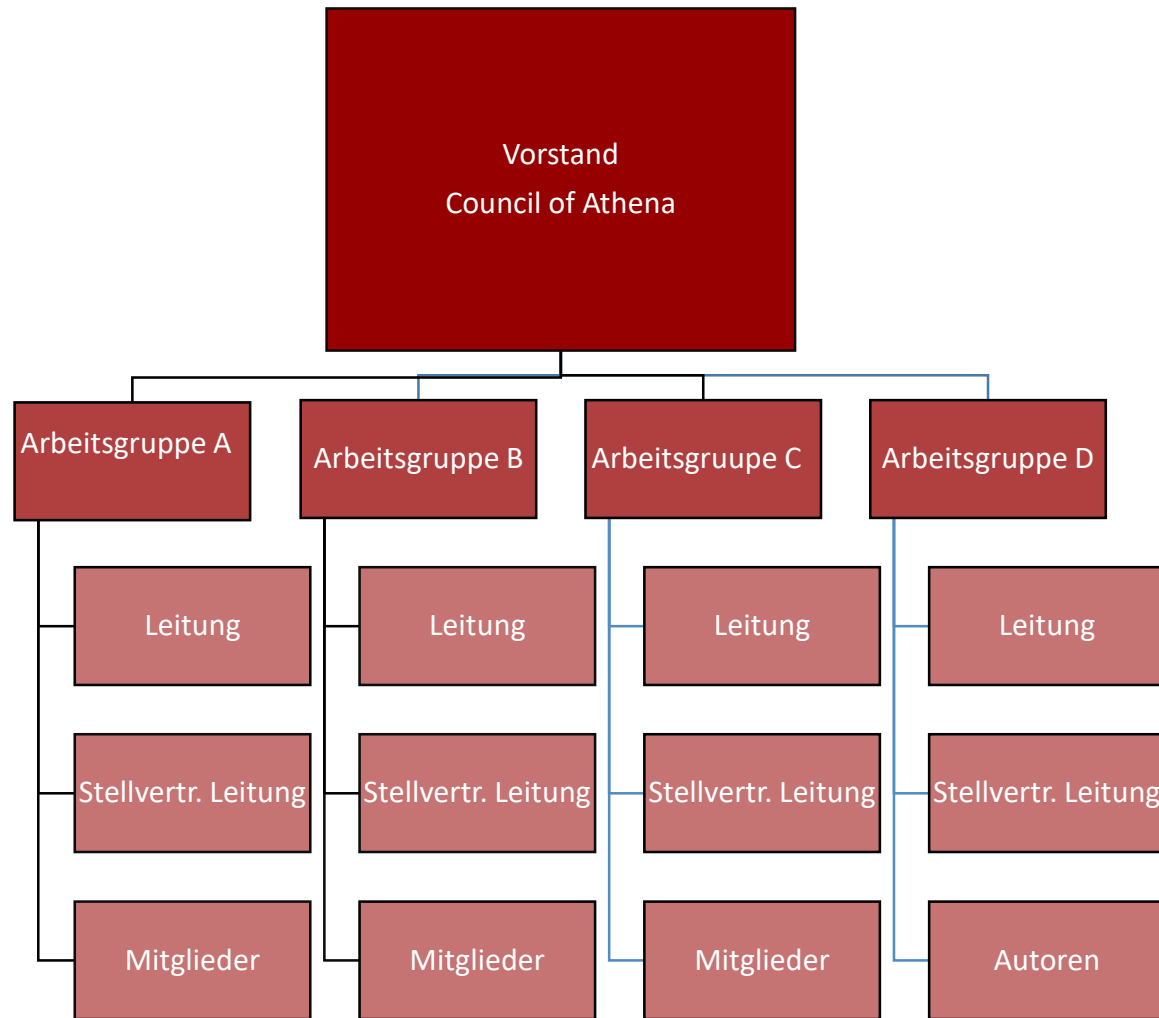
Vorstand
Council of Athena

Arbeitsgruppe A

Leitung

Stellvertr. Leitung

Mitglieder

Arbeitsgruppe B

Leitung

Stellvertr. Leitung

Mitglieder

Arbeitsgruupe C

Leitung

Stellvertr. Leitung

Mitglieder

Arbeitsgruppe D

Leitung

Stellvertr. Leitung

Autoren